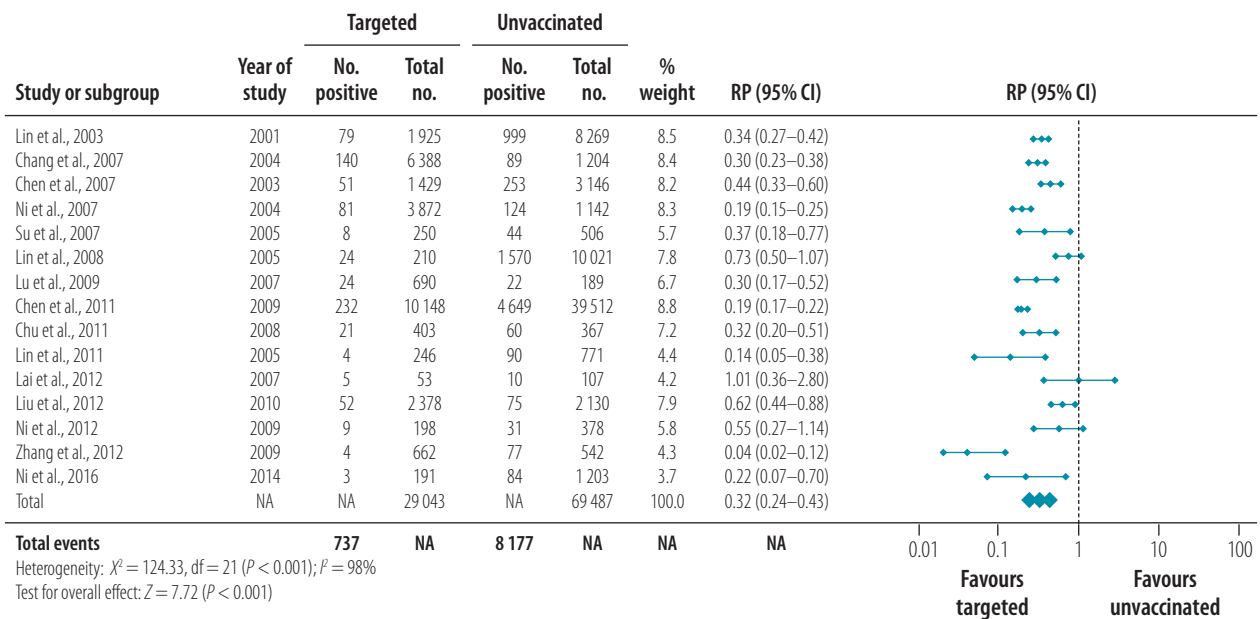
| Study or subgroup | Year of study | Targeted No. positive | Targeted Total no. | Unvaccinated No. positive | Unvaccinated Total no. | % weight | RP (95% CI) | RP (95% CI) |
|---|---|---|---|---|---|---|---|---|
| Lin et al., 2003 | 2001 | 79 | 1 925 | 999 | 8 269 | 8.5 | 0.34 (0.27–0.42) | |
| Chang et al., 2007 | 2004 | 140 | 6 388 | 89 | 1 204 | 8.4 | 0.30 (0.23–0.38) | |
| Chen et al., 2007 | 2003 | 51 | 1 429 | 253 | 3 146 | 8.2 | 0.44 (0.33–0.60) | |
| Ni et al., 2007 | 2004 | 81 | 3 872 | 124 | 1 142 | 8.3 | 0.19 (0.15–0.25) | |
| Su et al., 2007 | 2005 | 8 | 250 | 44 | 506 | 5.7 | 0.37 (0.18–0.77) | |
| Lin et al., 2008 | 2005 | 24 | 210 | 1 570 | 10 021 | 7.8 | 0.73 (0.50–1.07) | |
| Lu et al., 2009 | 2007 | 24 | 690 | 22 | 189 | 6.7 | 0.30 (0.17–0.52) | |
| Chen et al., 2011 | 2009 | 232 | 10 148 | 4 649 | 39 512 | 8.8 | 0.19 (0.17–0.22) | |
| Chu et al., 2011 | 2008 | 21 | 403 | 60 | 367 | 7.2 | 0.32 (0.20–0.51) | |
| Lin et al., 2011 | 2005 | 4 | 246 | 90 | 771 | 4.4 | 0.14 (0.05–0.38) | |
| Lai et al., 2012 | 2007 | 5 | 53 | 10 | 107 | 4.2 | 1.01 (0.36–2.80) | |
| Liu et al., 2012 | 2010 | 52 | 2 378 | 75 | 2 130 | 7.9 | 0.62 (0.44–0.88) | |
| Ni et al., 2012 | 2009 | 9 | 198 | 31 | 378 | 5.8 | 0.55 (0.27–1.14) | |
| Zhang et al., 2012 | 2009 | 4 | 662 | 77 | 542 | 4.3 | 0.04 (0.02–0.12) | |
| Ni et al., 2016 | 2014 | 3 | 191 | 84 | 1 203 | 3.7 | 0.22 (0.07–0.70) | |
| Total | NA | NA | 29 043 | NA | 69 487 | 100.0 | 0.32 (0.24–0.43) | |
| **Total events** | | **737** | **NA** | **8 177** | **NA** | **NA** | **NA** | |

Heterogeneity: $X^2 = 124.33$, df = 21 ($P < 0.001$); $I^2 = 98\%$
Test for overall effect: $Z = 7.72$ ($P < 0.001$)

0.01 0.1 1 10 100

**Favours targeted** **Favours unvaccinated**